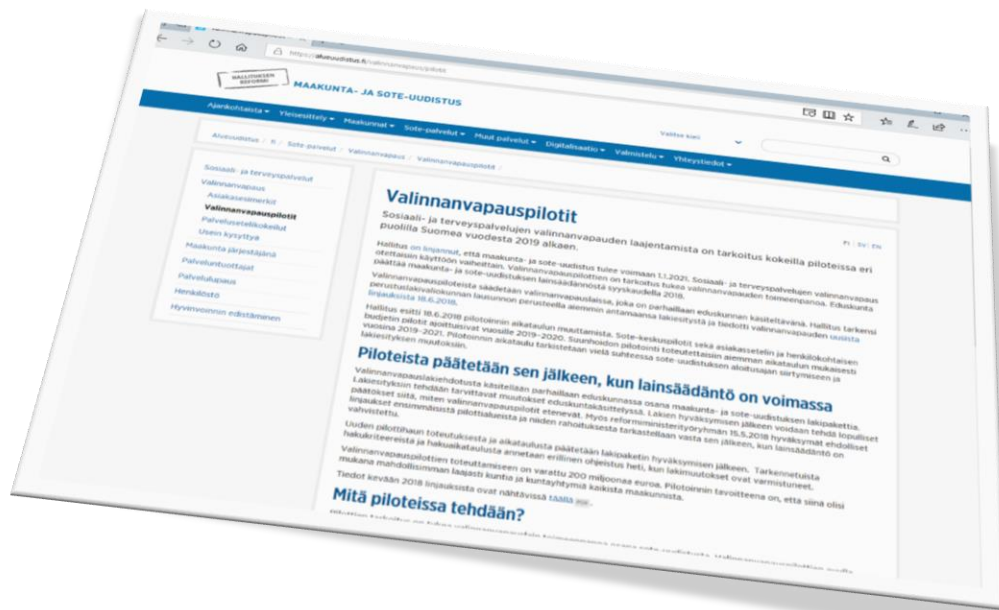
https://alueuudistus.fi/valinnanvapauspilotit

HALLITUKSEN REFORMIT

MAAKUNTA- JA SOTE-UUDISTUS

Ajankohtaista ▾ Yleisesittely ▾ Maakunnat ▾ Sote-palvelut ▾ Muut palvelut ▾ Digitalisaatio ▾ Valmistelu ▾ Yhteystiedot ▾

Valitse kieli

Alueuudistus / fi / Sote-palvelut / Valinnanvapaus / Valinnanvapauspilotit /

Sosiaali- ja terveyspalvelut
Valinnanvapaus
Asiakassetelit
Valinnanvapauspilotit
Palvelusetelikokeilut
Usein kysyttyä
Maakunta järjestäjänä
Palveluntuottajat
Palvelulupaus
Henkilöstö
Hyvinvoinnin edistäminen

Valinnanvapauspilotit

Sosiaali- ja terveyspalvelujen valinnanvapauden laajentamista on tarkoitus kokeilla piloteissa eri puolilla Suomea vuodesta 2019 alkaen.

Fi | Sv | En

Hallitus on linjannut, että maakunta- ja sote-uudistus tulee voimaan 1.1.2021. Sosiaali- ja terveyspalvelujen valinnanvapaus otetaan käyttöön vaiheittain. Valinnanvapauspilottien on tarkoitus tukea valinnanvapauden toimeenpanoa. Eduskunta päättää maakunta- ja sote-uudistuksen lainsäädännöstä syyskaudella 2018.

Valinnanvapauspiloteista säädetään valinnanvapauslaissa, joka on parhaillaan eduskunnan käsiteltävänä. Hallitus tarkensi perustuslakivaliokunnan lausunnon perusteella aiemmin antamaansa lakiesitystä ja tiedotti valinnanvapauden uusista linjauksista 18.6.2018.

Hallitus esitti 18.6.2018 pilotoinnin aikataulun muuttamista. Sote-keskuspilotit sekä asiakassetelin ja henkilökohtaisen budjetin pilotit ajoittuisivat vuosille 2019–2020. Suunhoidon pilotointi toteutettaisiin aiemman aikataulun mukaisesti vuosina 2019–2021. Pilotoinnin aikataulu tarkistetaan vielä suhteessa sote-uudistuksen aloitusajan siirtymiseen ja lakiesityksen muutoksiin.

Piloteista päätetään sen jälkeen, kun lainsäädäntö on voimassa

Valinnanvapauslakiehdotusta käsitellään parhaillaan eduskunnassa osana maakunta- ja sote-uudistuksen lakipakettia. Lakiesityksiin tehdään tarvittavat muutokset eduskuntakäsittelyssä. Lakien hyväksymisen jälkeen voidaan tehdä lopulliset päätökset siitä, miten valinnanvapauspilotit etenevät. Myös reformiministeriryhmän 15.5.2018 hyväksymät ehdolliset linjaukset ensimmäisistä pilottialueista ja niiden rahoituksesta tarkastellaan vasta sen jälkeen, kun lainsäädäntö on vahvistettu.

Uuden pilottihaun toteutuksesta ja aikataulusta päätetään lakipaketin hyväksymisen jälkeen. Tarkennetuista hakukriteereistä ja hakuaikataulusta annetaan erillinen ohjeistus heti, kun lakimuutokset ovat varmistuneet.

Valinnanvapauspilottien toteuttamiseen on varattu 200 miljoonaa euroa. Pilotoinnin tavoitteena on, että siinä olisi mukana mahdollisimman laajasti kuntia ja kuntayhtymiä kaikista maakunnista.

Tiedot kevään 2018 linjauksista ovat nähtävissä täällä.

Mitä piloteissa tehdään?

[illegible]